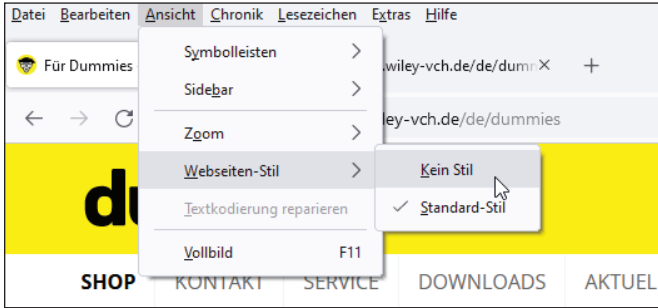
Datei Bearbeiten Ansicht Chronik Lesezeichen Extras Hilfe

Für Dummies

wiley-vch.de/de/dumr ×

+

ley-vch.de/de/dummies

Symbolleisten >
Sidebar >
Zoom >
Webseiten-Stil >
Textkodierung reparieren
Vollbild F11

Kein Stil
✓ Standard-Stil

du

SHOP KONTAKT SERVICE DOWNLOADS AKTUEL